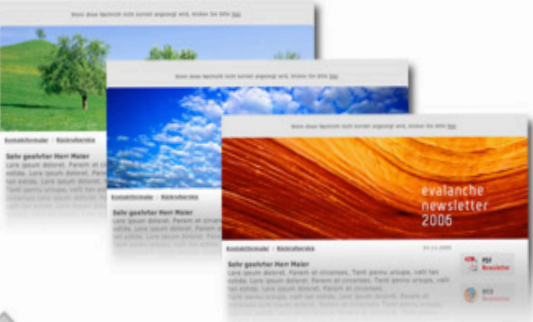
Wenn diese Nachricht nicht korrekt angezeigt wird, klicken Sie bitte hier

Kontaktformular | Kalenderlinks

Sehr geehrter Herr Maier

Lore ipsum dolorel. Parem et cinenses.

Wenn diese Nachricht nicht korrekt angezeigt wird, klicken Sie bitte hier

Kontaktformular | Kalenderlinks

Sehr geehrter Herr Maier

Lore ipsum dolorel. Parem et cinenses.

Wenn diese Nachricht nicht korrekt angezeigt wird, klicken Sie bitte hier

evalanche newsletter 2006

Kontaktformular | Kalenderlinks

04.12.2006

Sehr geehrter Herr Maier

Lore ipsum dolorel. Parem et cinenses. Tent pemu usque, velt ten olde. Lore ipsum dolorel. Parem et cinenses. Tent pemu usque, velt ten olde.

PDF Newsletter

RSS Newsletter